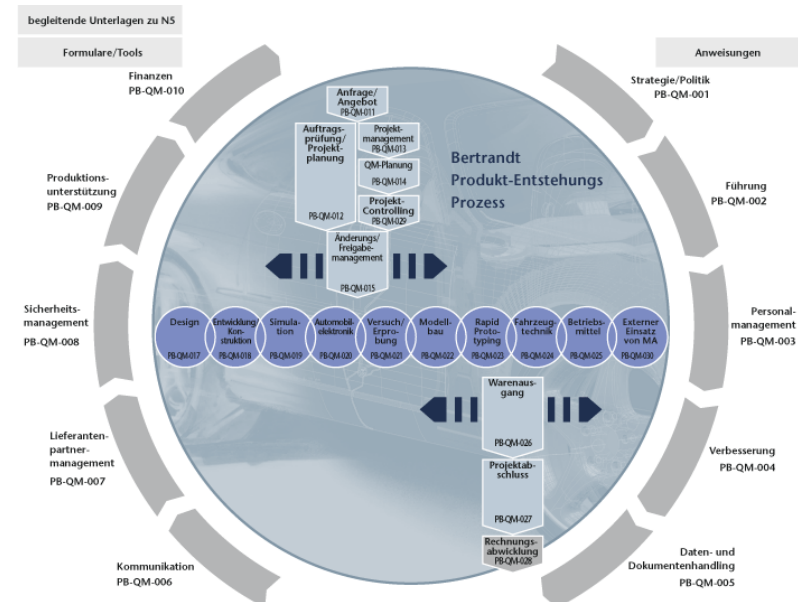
begleitende Unterlagen zu NS

Formulare/Tools

Anweisungen

Finanzen
PB-QM-010

Strategie/Politik
PB-QM-001

Produktionsunterstützung
PB-QM-009

Führung
PB-QM-002

Sicherheitsmanagement
PB-QM-008

Personalmanagement
PB-QM-003

Lieferantenpartnermanagement
PB-QM-007

Verbesserung
PB-QM-004

Kommunikation
PB-QM-006

Daten- und Dokumentenhandling
PB-QM-005

Anfrage/Angebot
PB-QM-011

Auftragsprüfung/Projektplanung
PB-QM-012

Projektmanagement
PB-QM-013

QM-Planung
PB-QM-014

Projekt-Controlling
PB-QM-029

Bertrandt Produkt-Entstehungs Prozess

Änderungs/Freigabemanagement
PB-QM-015

Design
PB-QM-017

Entwicklung/Konstruktion
PB-QM-018

Simulation
PB-QM-019

Automobilelektronik
PB-QM-020

Versuch/Erprobung
PB-QM-021

Modellbau
PB-QM-022

Rapid Prototyping
PB-QM-023

Fahrzeugtechnik
PB-QM-024

Betriebsmittel
PB-QM-025

Externer Einsatz von MA
PB-QM-030

Warenausgang
PB-QM-026

Projektabschluss
PB-QM-027

Rechnungsabwicklung
PB-QM-028